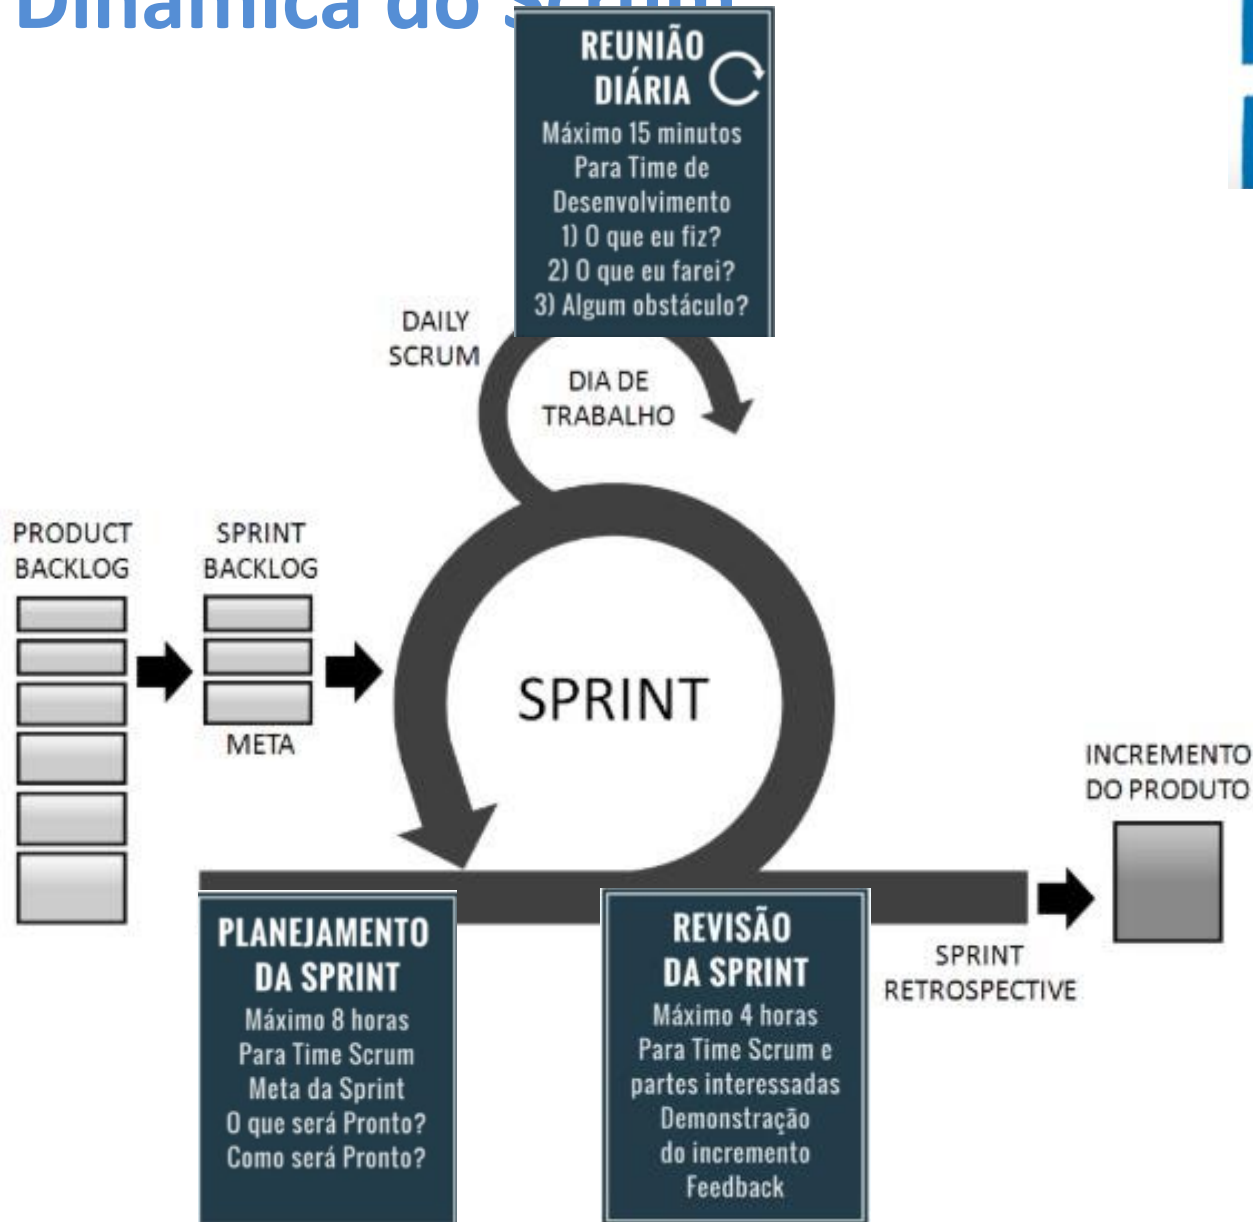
Dinâmica do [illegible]

REUNIÃO DIÁRIA
Máximo 15 minutos
Para Time de Desenvolvimento
1) O que eu fiz?
2) O que eu farei?
3) Algum obstáculo?

DAILY SCRUM

DIA DE TRABALHO

PRODUCT BACKLOG

SPRINT BACKLOG

META

SPRINT

INCREMENTO DO PRODUTO

PLANEJAMENTO DA SPRINT
Máximo 8 horas
Para Time Scrum
Meta da Sprint
O que será Pronto?
Como será Pronto?

REVISÃO DA SPRINT
Máximo 4 horas
Para Time Scrum e partes interessadas
Demonstração do incremento
Feedback

SPRINT RETROSPECTIVE